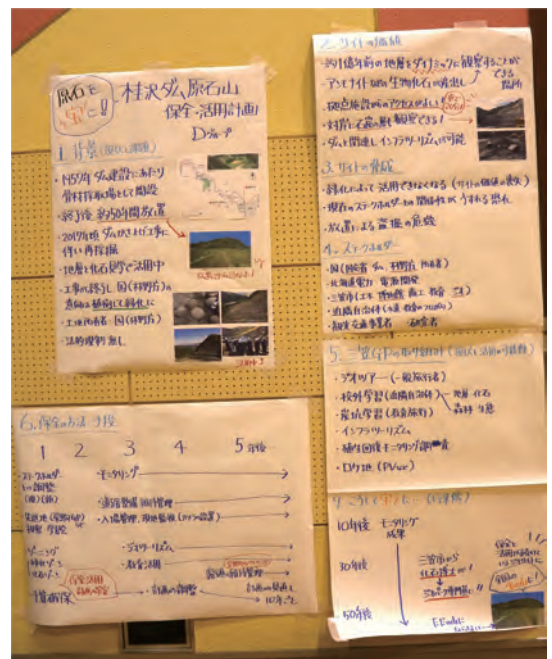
原石を宝に!! 桂沢ダム原石山 保全・活用計画
Dグループ

1.背景(現状の課題)
・1957年 ダム建設にあたり骨材採取場として開発
・終了後 約50年間放置
・2011年度 ダムかさ上げ工事に伴い再採掘
・地層と化石観察で活用中
・工事の終了し 国(林野庁)の意向で植林予定
・工事所有者:国(林野庁)
・法的規制 なし

2.サイトの価値
・約1億年前の地層をダイナミックに観察することができる箇所
・アンモナイトなどの生物化石が産出
・観光施設やのアクセスがよい
・対岸で遠くから観察できる!
・ダムと関連してインフラツーリズムが可能

3.サイトの脅威
・緑化によって活用できなくなる(サイトの価値の喪失)
・現在のステークホルダーの関係性が失われる恐れ
・放置による崩壊の危険

4.ステークホルダー
・国(林野庁 ダム 開発局 林業局)
・北海道電力 電源開発
・三笠市(ジオ 博物館 商工 観光 ジオ)
・道内自治体(大学・研究者・NPO)
・観光・交通事業者 研究者

5.三笠市の市の取り組み(現状と活用の可能性)
・ジオツアー(一般旅行者)
・校外学習(道内各地校) ー地層・化石 森林・ダム
・修学旅行(道外旅行)
・インフラツーリズム
・植生回復モニタリング調査
・ロケ地(PV/etc)

6.保全の方法・手段
1 2 3 4 5年後
ステークホルダーへの説明(国)(市)
・モニタリング
保全・活用計画の策定 学校
・法面整備 通路整備
・入場管理、現地看板(ガイド設置)
ダーミング
・ジオツアーリズム
・教育活動
住民の意識・保全活用体制の構築
計画の更新 ... 10年ごと

7.これからの方向性(展望)
10年後 モニタリング成果
30年後 三笠市から化石博士が!! ジオパーク世界へ!!
50年後